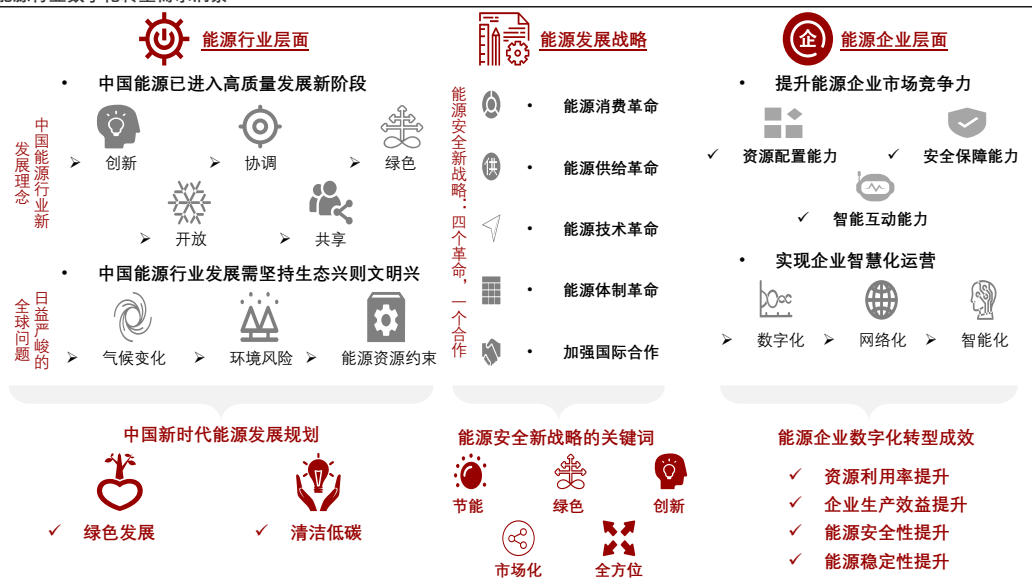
能源行业层面

• 中国能源已进入高质量发展新阶段

中国能源行业新发展理念

➢ 创新 ➢ 协调 ➢ 绿色

➢ 开放 ➢ 共享

• 中国能源行业发展需坚持生态兴则文明兴

全球问题日益严峻的

➢ 气候变化 ➢ 环境风险 ➢ 能源资源约束

能源发展战略

能源安全新战略：四个革命，一个合作

• 能源消费革命

• 能源供给革命

• 能源技术革命

• 能源体制革命

• 加强国际合作

能源企业层面

• 提升能源企业市场竞争力

✓ 资源配置能力 ✓ 安全保障能力

✓ 智能互动能力

• 实现企业智慧化运营

➢ 数字化 ➢ 网络化 ➢ 智能化

中国新时代能源发展规划

✓ 绿色发展 ✓ 清洁低碳

能源安全新战略的关键词

节能 绿色 创新

市场化 全方位

能源企业数字化转型成效

✓ 资源利用率提升

✓ 企业生产效益提升

✓ 能源安全性提升

✓ 能源稳定性提升